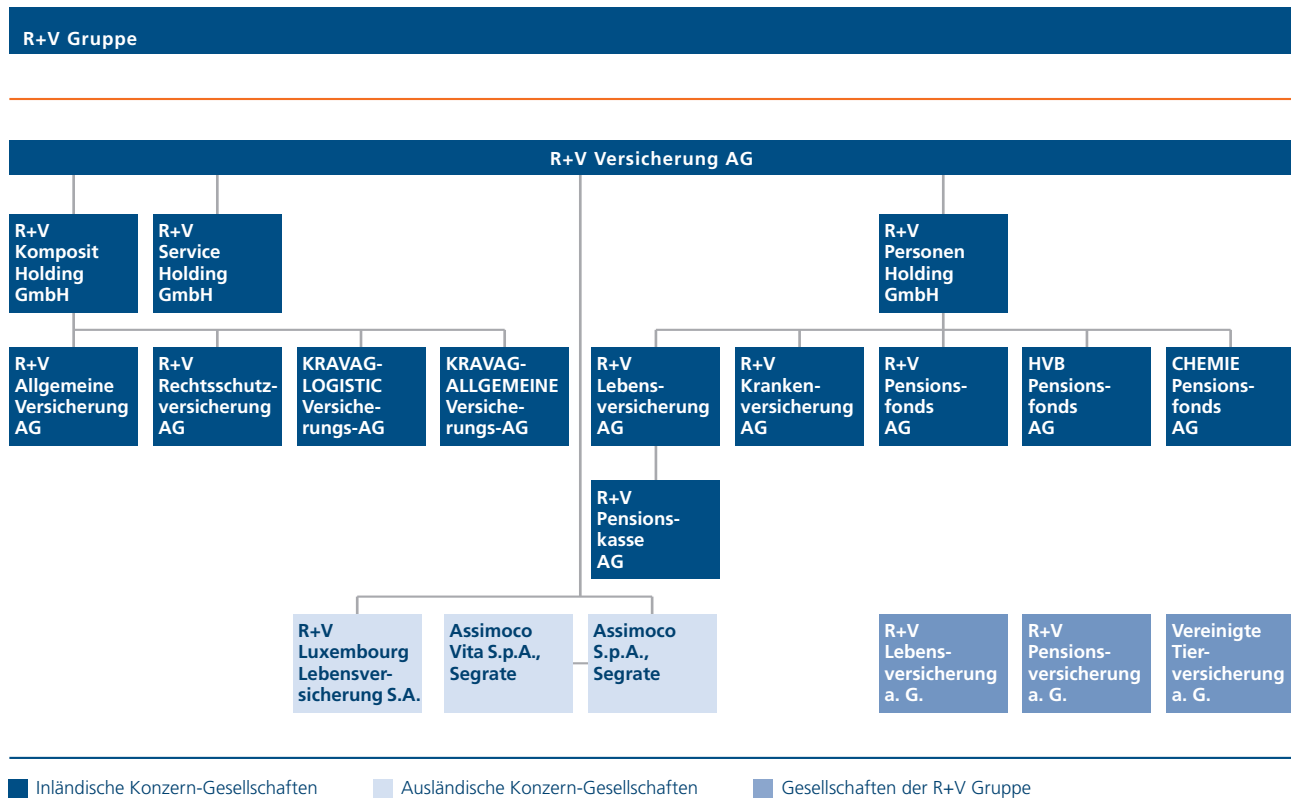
R+V Gruppe

R+V Versicherung AG

R+V Komposit Holding GmbH

R+V Service Holding GmbH

R+V Personen Holding GmbH

R+V Allgemeine Versicherung AG

R+V Rechtsschutzversicherung AG

KRAVAG-LOGISTIC Versicherungs-AG

KRAVAG-ALLGEMEINE Versicherungs-AG

R+V Lebensversicherung AG

R+V Krankenversicherung AG

R+V Pensionsfonds AG

HVB Pensionsfonds AG

CHEMIE Pensionsfonds AG

R+V Pensionskasse AG

R+V Luxembourg Lebensversicherung S.A.

Assimoco Vita S.p.A., Segrate

Assimoco S.p.A., Segrate

R+V Lebensversicherung a. G.

R+V Pensionsversicherung a. G.

Vereinigte Tierversicherung a. G.

Inländische Konzern-Gesellschaften

Ausländische Konzern-Gesellschaften

Gesellschaften der R+V Gruppe